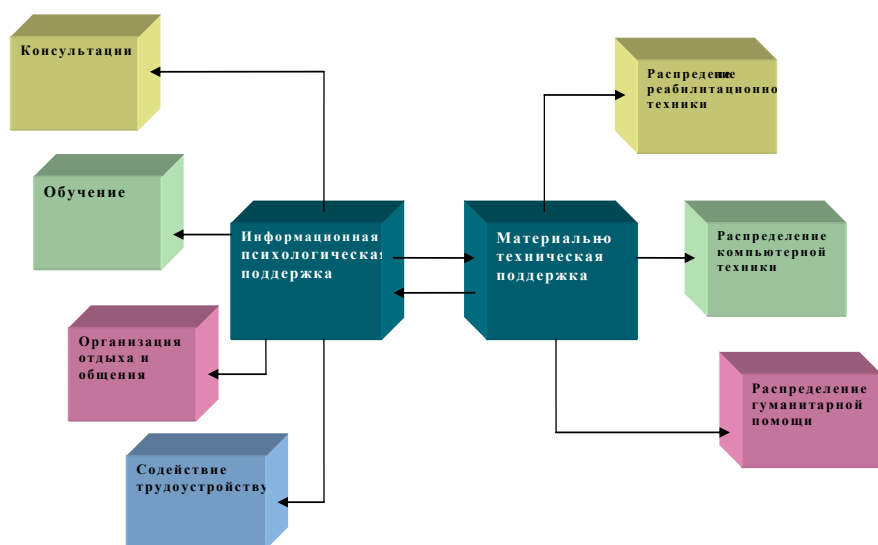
Консультации

Обучение

Организация отдыха и общения

Содействие трудоустройству

Информационная психологическая поддержка

Материально техническая поддержка

Распределение реабилитационной техники

Распределение компьютерной техники

Распределение гуманитарной помощи